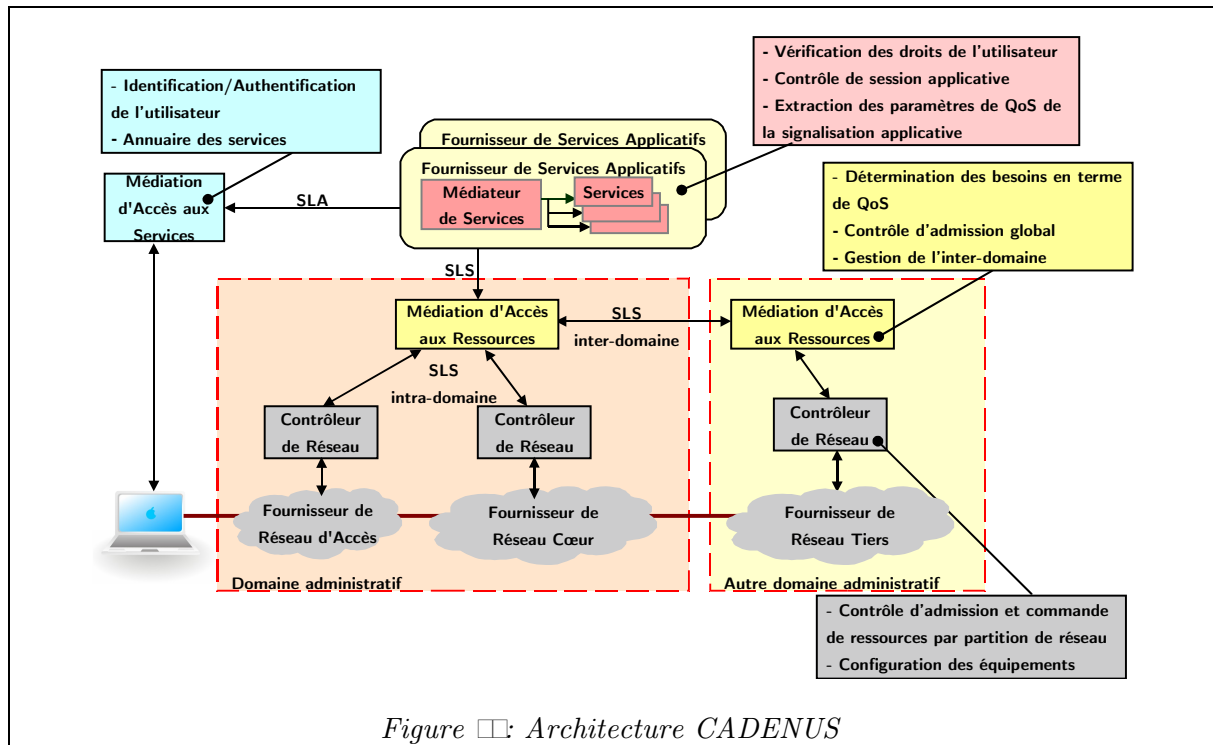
- Identification/Authentification de l'utilisateur
- Annuaire des services

- Vérification des droits de l'utilisateur
- Contrôle de session applicative
- Extraction des paramètres de QoS de la signalisation applicative

Fournisseur de Services Applicatifs

Fournisseur de Services Applicatifs

Médiateur de Services

Services

Médiation d'Accès aux Services

SLA

- Détermination des besoins en terme de QoS
- Contrôle d'admission global
- Gestion de l'inter-domaine

SLS

Médiation d'Accès aux Ressources

SLS

inter-domaine

Médiation d'Accès aux Ressources

SLS

intra-domaine

Contrôleur de Réseau

Contrôleur de Réseau

Contrôleur de Réseau

Fournisseur de Réseau d'Accès

Fournisseur de Réseau Cœur

Fournisseur de Réseau Tiers

Domaine administratif

Autre domaine administratif

- Contrôle d'admission et commande de ressources par partition de réseau
- Configuration des équipements

Figure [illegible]: Architecture CADENUS